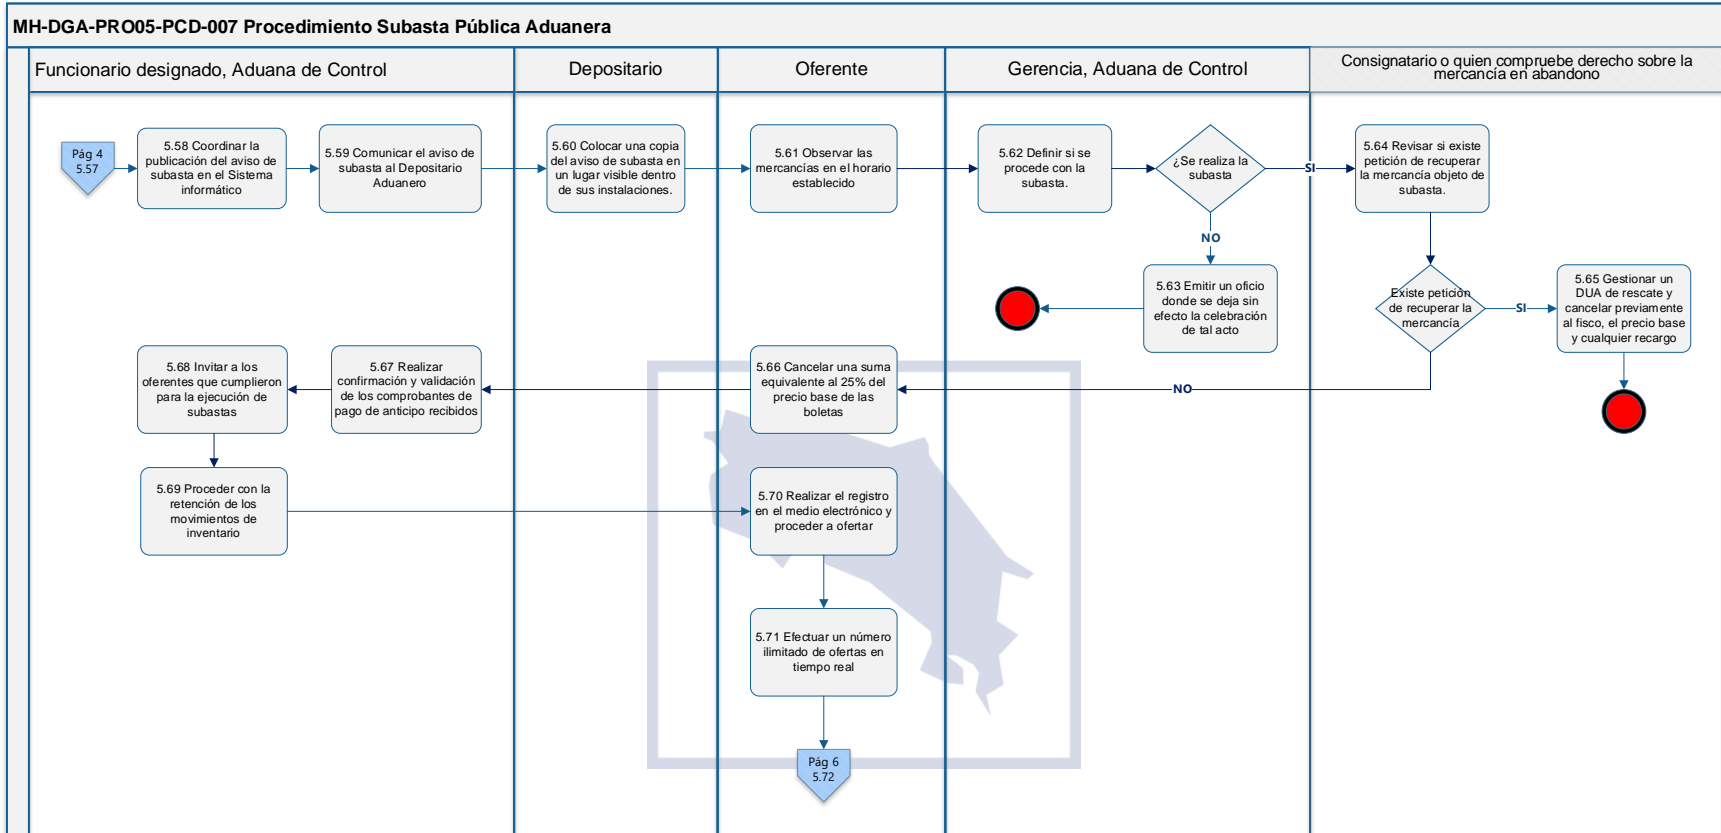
MH-DGA-PRO05-PCD-007 Procedimiento Subasta Pública Aduanera

Funcionario designado, Aduana de Control

Depositario

Oferente

Gerencia, Aduana de Control

Consignatario o quien compruebe derecho sobre la mercancía en abandono

Pág 4 5.57

5.58 Coordinar la publicación del aviso de subasta en el Sistema informático

5.59 Comunicar el aviso de subasta al Depositario Aduanero

5.60 Colocar una copia del aviso de subasta en un lugar visible dentro de sus instalaciones.

5.61 Observar las mercancías en el horario establecido

5.62 Definir si se procede con la subasta.

¿Se realiza la subasta

SI

NO

5.63 Emitir un oficio donde se deja sin efecto la celebración de tal acto

5.64 Revisar si existe petición de recuperar la mercancía objeto de subasta.

Existe petición de recuperar la mercancía

SI

5.65 Gestionar un DUA de rescate y cancelar previamente al fisco, el precio base y cualquier recargo

NO

5.66 Cancelar una suma equivalente al 25% del precio base de las boletas

5.67 Realizar confirmación y validación de los comprobantes de pago de anticipo recibidos

5.68 Invitar a los oferentes que cumplieron para la ejecución de subastas

5.69 Proceder con la retención de los movimientos de inventario

5.70 Realizar el registro en el medio electrónico y proceder a ofertar

5.71 Efectuar un número ilimitado de ofertas en tiempo real

Pág 6 5.72